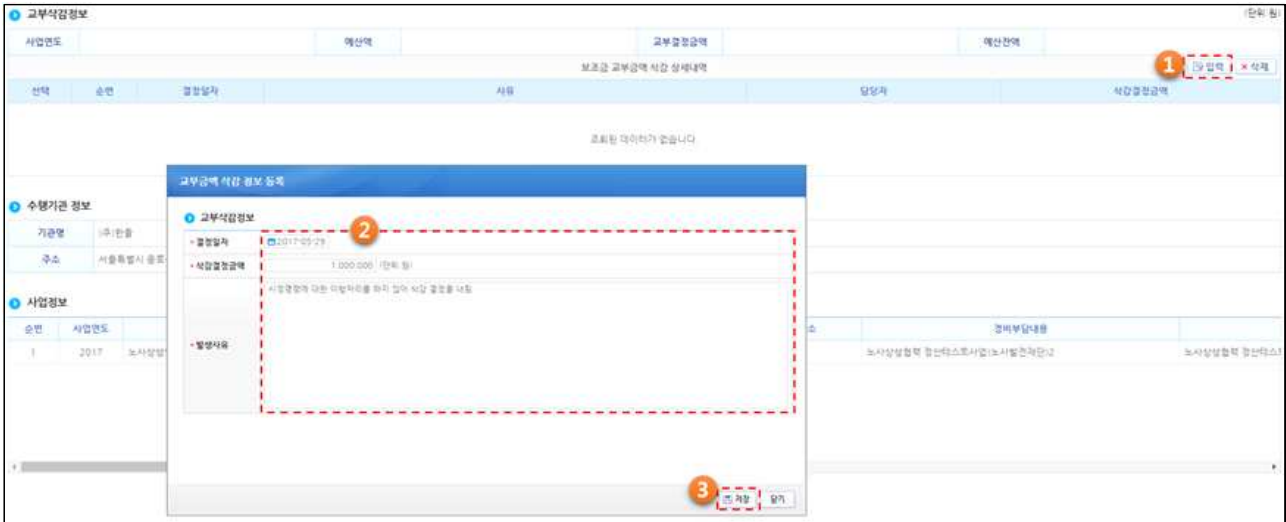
교부삭감정보

(단위: 원)

| 사업연도 | | 예산액 | | 교부결정금액 | | 예산잔액 | |
|---|---|---|---|---|---|---|---|

보조금 교부금액 삭감 상세내역

1 입력 × 삭제

| 선택 | 순번 | 결정일자 | 사유 | 담당자 | 삭감결정금액 |
|---|---|---|---|---|---|

조회된 데이터가 없습니다

수행기관 정보

기관명 (주)한울

주소 서울특별시 중로

사업정보

| 순번 | 사업연도 | | | 경비부담내용 | |
|---|---|---|---|---|---|
| 1 | 2017 | 노사상생 | | 노사상생협력 컨설팅스트사업(노사발전재단)2 | 노사상생협력 컨설팅스트 |

교부금액 삭감 정보 등록

교부삭감정보

2

• 결정일자 2017-05-29

• 삭감결정금액 1,000,000 (단위: 원)

• 발생사유 사업계획에 따른 이행처리를 하지 않아 삭감 결정을 내림

3 저장 닫기